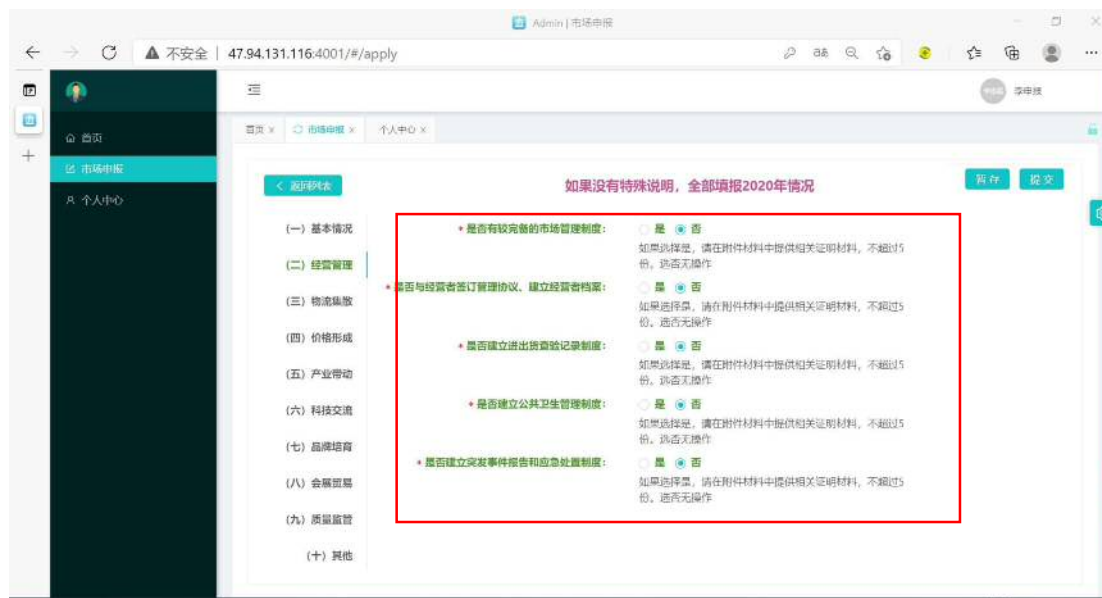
Admin | 市场申报

不安全 | 47.94.131.116:4001/#/apply

首页

市场申报

个人中心

李申报

首页 × 市场申报 × 个人中心 ×

< 返回列表

如果没有特殊说明，全部填报2020年情况

暂存 提交

(一) 基本情况

(二) 经营管理

(三) 物流集散

(四) 价格形成

(五) 产业带动

(六) 科技交流

(七) 品牌培育

(八) 会展贸易

(九) 质量监管

(十) 其他

* 是否有较完备的市场管理制度: 是 否
如果选择是，请在附件材料中提供相关证明材料，不超过5份，选否无操作

* 是否与经营者签订管理协议、建立经营者档案: 是 否
如果选择是，请在附件材料中提供相关证明材料，不超过5份，选否无操作

* 是否建立进出货查验记录制度: 是 否
如果选择是，请在附件材料中提供相关证明材料，不超过5份，选否无操作

* 是否建立公共卫生管理制度: 是 否
如果选择是，请在附件材料中提供相关证明材料，不超过5份，选否无操作

* 是否建立突发事件报告和应急处置制度: 是 否
如果选择是，请在附件材料中提供相关证明材料，不超过5份，选否无操作